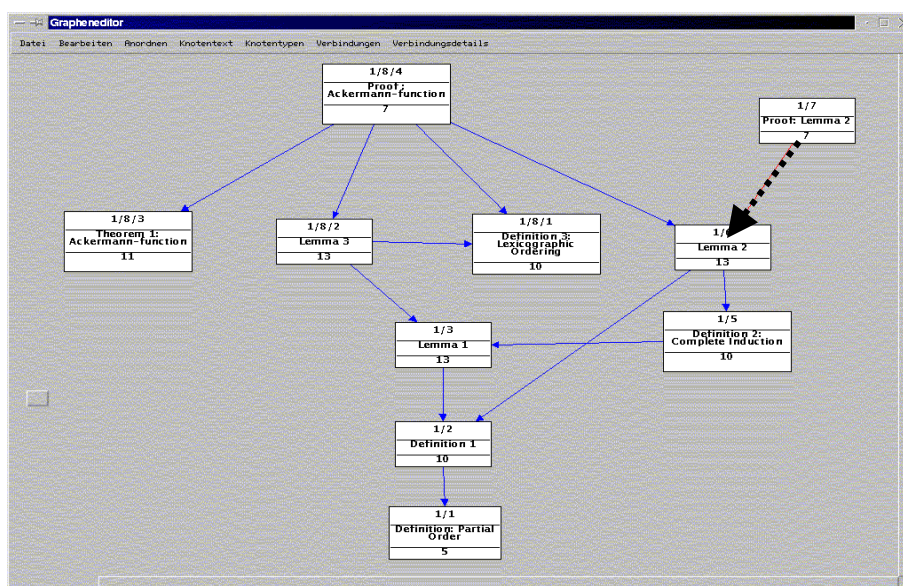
Grapheneditor

Datei Bearbeiten Anordnen Knotentext Knotentypen Verbindungen Verbindungsdetails

1/8/4
Proof: Ackermann-function
7

1/7
Proof: Lemma 2
7

1/8/3
Theorem 1: Ackermann-function
11

1/8/2
Lemma 3
13

1/8/1
Definition 3: Lexicographic Ordering
10

1/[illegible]
Lemma 2
13

1/5
Definition 2: Complete Induction
10

1/3
Lemma 1
13

1/2
Definition 1
10

1/1
Definition: Partial Order
5